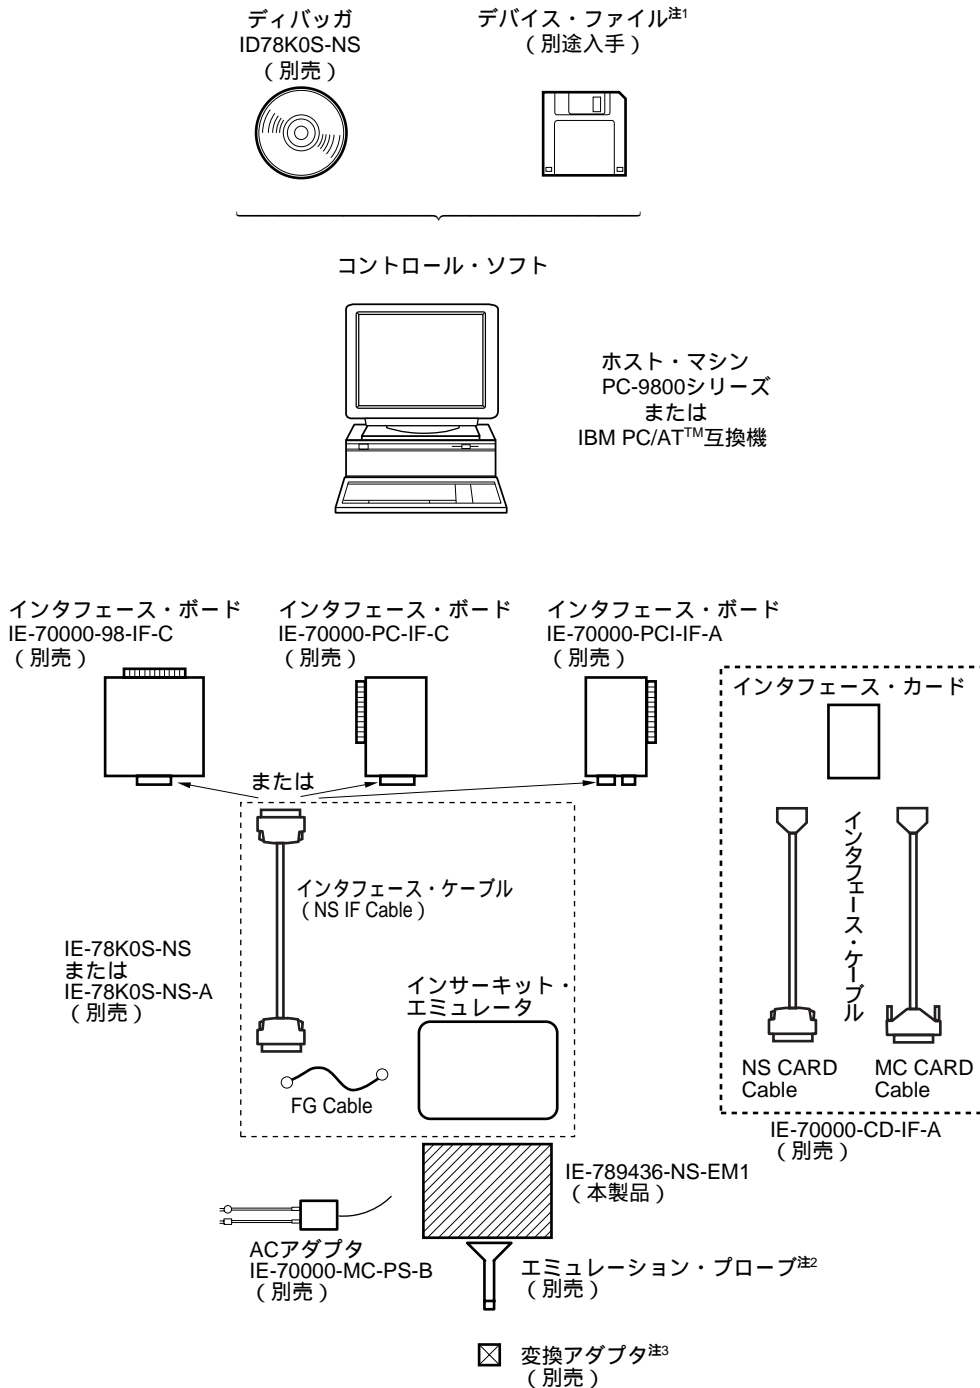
ディバッガ
ID78K0S-NS
（別売）

デバイス・ファイル注1
（別途入手）

コントロール・ソフト

ホスト・マシン
PC-9800シリーズ
または
IBM PC/AT™互換機

インタフェース・ボード
IE-70000-98-IF-C
（別売）

インタフェース・ボード
IE-70000-PC-IF-C
（別売）

インタフェース・ボード
IE-70000-PCI-IF-A
（別売）

インタフェース・カード

または

インタフェース・ケーブル
（NS IF Cable）

IE-78K0S-NS
または
IE-78K0S-NS-A
（別売）

インサーキット・
エミュレータ

FG Cable

インタフェース・ケーブル

NS CARD
Cable

MC CARD
Cable

IE-70000-CD-IF-A
（別売）

IE-789436-NS-EM1
（本製品）

ACアダプタ
IE-70000-MC-PS-B
（別売）

エミュレーション・プローブ注2
（別売）

変換アダプタ注3
（別売）